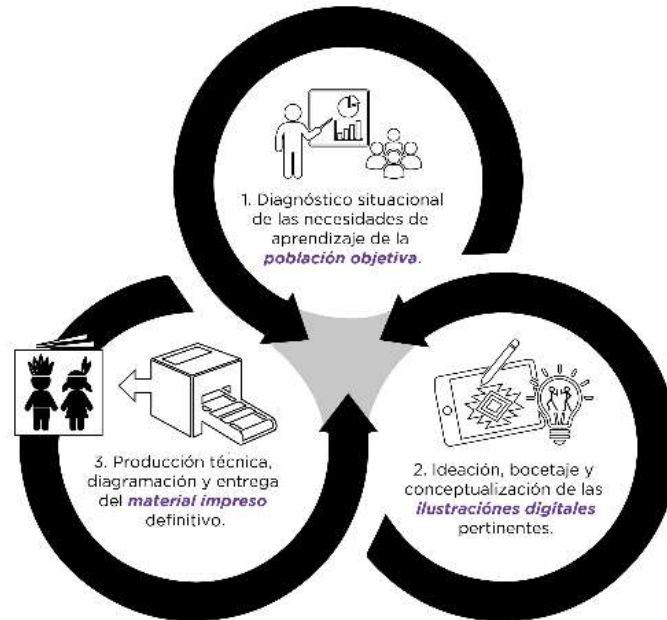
1. Diagnóstico situacional de las necesidades de aprendizaje de la *población objetiva*.

2. Ideación, bocetaje y conceptualización de las *ilustraciones digitales* pertinentes.

3. Producción técnica, diagramación y entrega del *material impreso* definitivo.